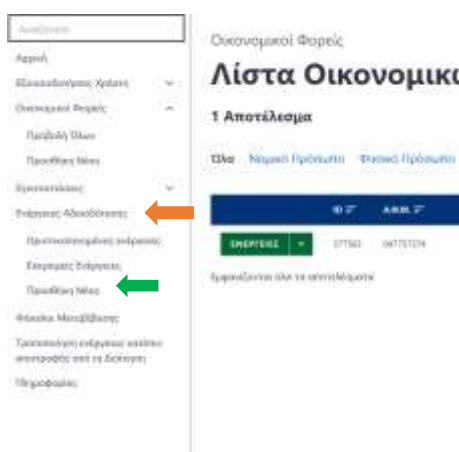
Αναζήτηση

Αρχική

Εξουσιοδοτήσεις Χρήστη

Οικονομικοί Φορείς

Προβολή Όλων

Προσθήκη Νέου

Εγκαταστάσεις

Ενέργειες Αδειοδότησης

Προκαταχωρημένες ενέργειες

Εκκρεμείς Ενέργειες

Προσθήκη Νέας

Φάκελος Μεταβλήσεις

Τροποποίηση ενέργειας κατόπιν αποστολής από τη Διοίκηση

Πληροφορίες

Οικονομικοί Φορείς

Λίστα Οικονομικ

1 Αποτέλεσμα

Όλα Νομικά Πρόσωπα Φυσικά Πρόσωπα

ID ΑΦΜ

ΕΝΕΡΓΕΙΕΣ 37760 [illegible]

Εμφανίζονται όλα τα αποτελέσματα